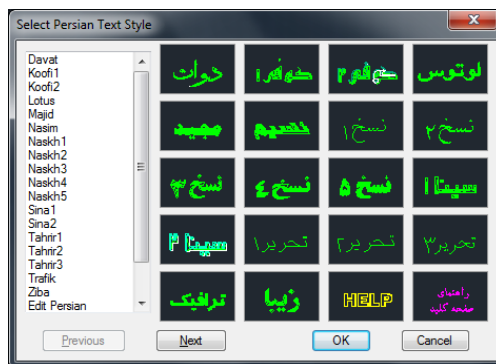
Select Persian Text Style

Davat
Koofi1
Koofi2
Lotus
Majid
Nasim
Naskh1
Naskh2
Naskh3
Naskh4
Naskh5
Sina1
Sina2
Tahrir1
Tahrir2
Tahrir3
Trafik
Ziba
Edit Persian

دوات
کوفی۱
کوفی۲
لوتوس
مجید
نسیم
نسخ۱
نسخ۲
نسخ۳
نسخ۴
نسخ۵
سینا۱
سینا۲
تحریر۱
تحریر۲
تحریر۳
ترافیک
زیبا
HELP
راهنمای صفحه کلید

Previous
Next
OK
Cancel